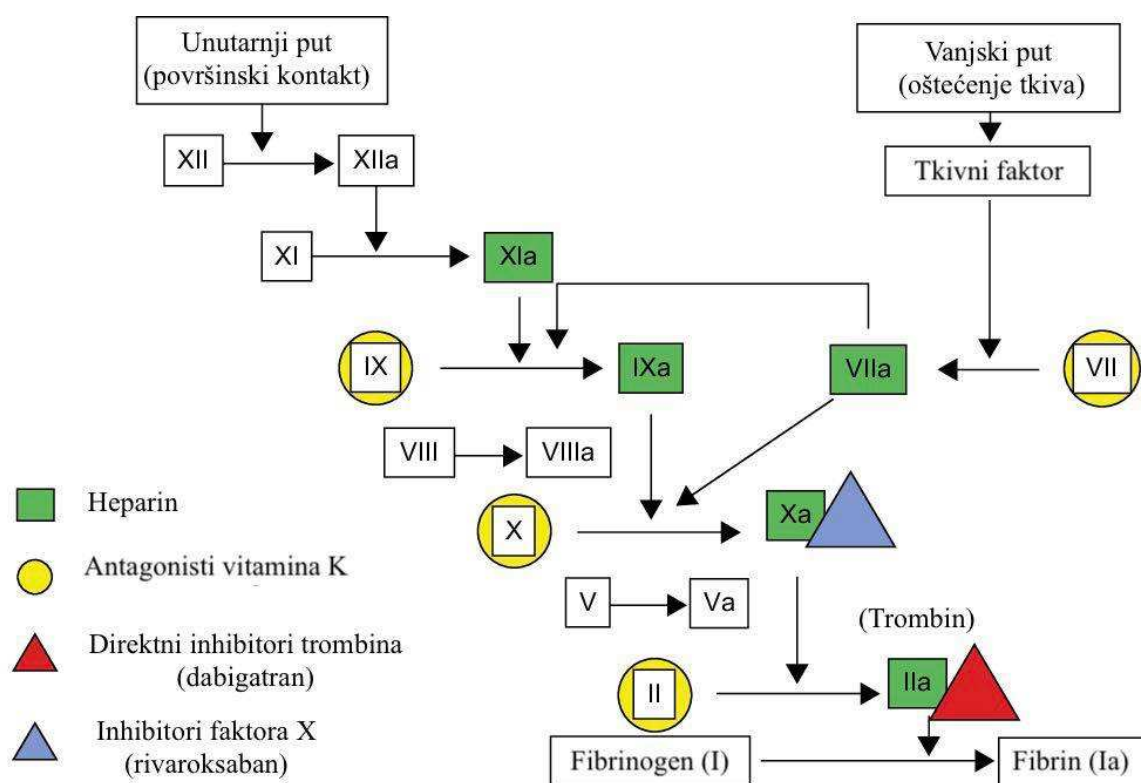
Unutarnji put
(površinski kontakt)

Vanjski put
(oštećenje tkiva)

XII

XIIa

Tkivni faktor

XI

XIa

IX

IXa

VIIa

VII

VIII

VIIIa

X

Xa

V

Va

(Trombin)

II

IIa

Fibrinogen (I)

Fibrin (Ia)

Heparin

Antagonisti vitamina K

Direktni inhibitori trombina
(dabigatran)

Inhibitori faktora X
(rivaroksaban)